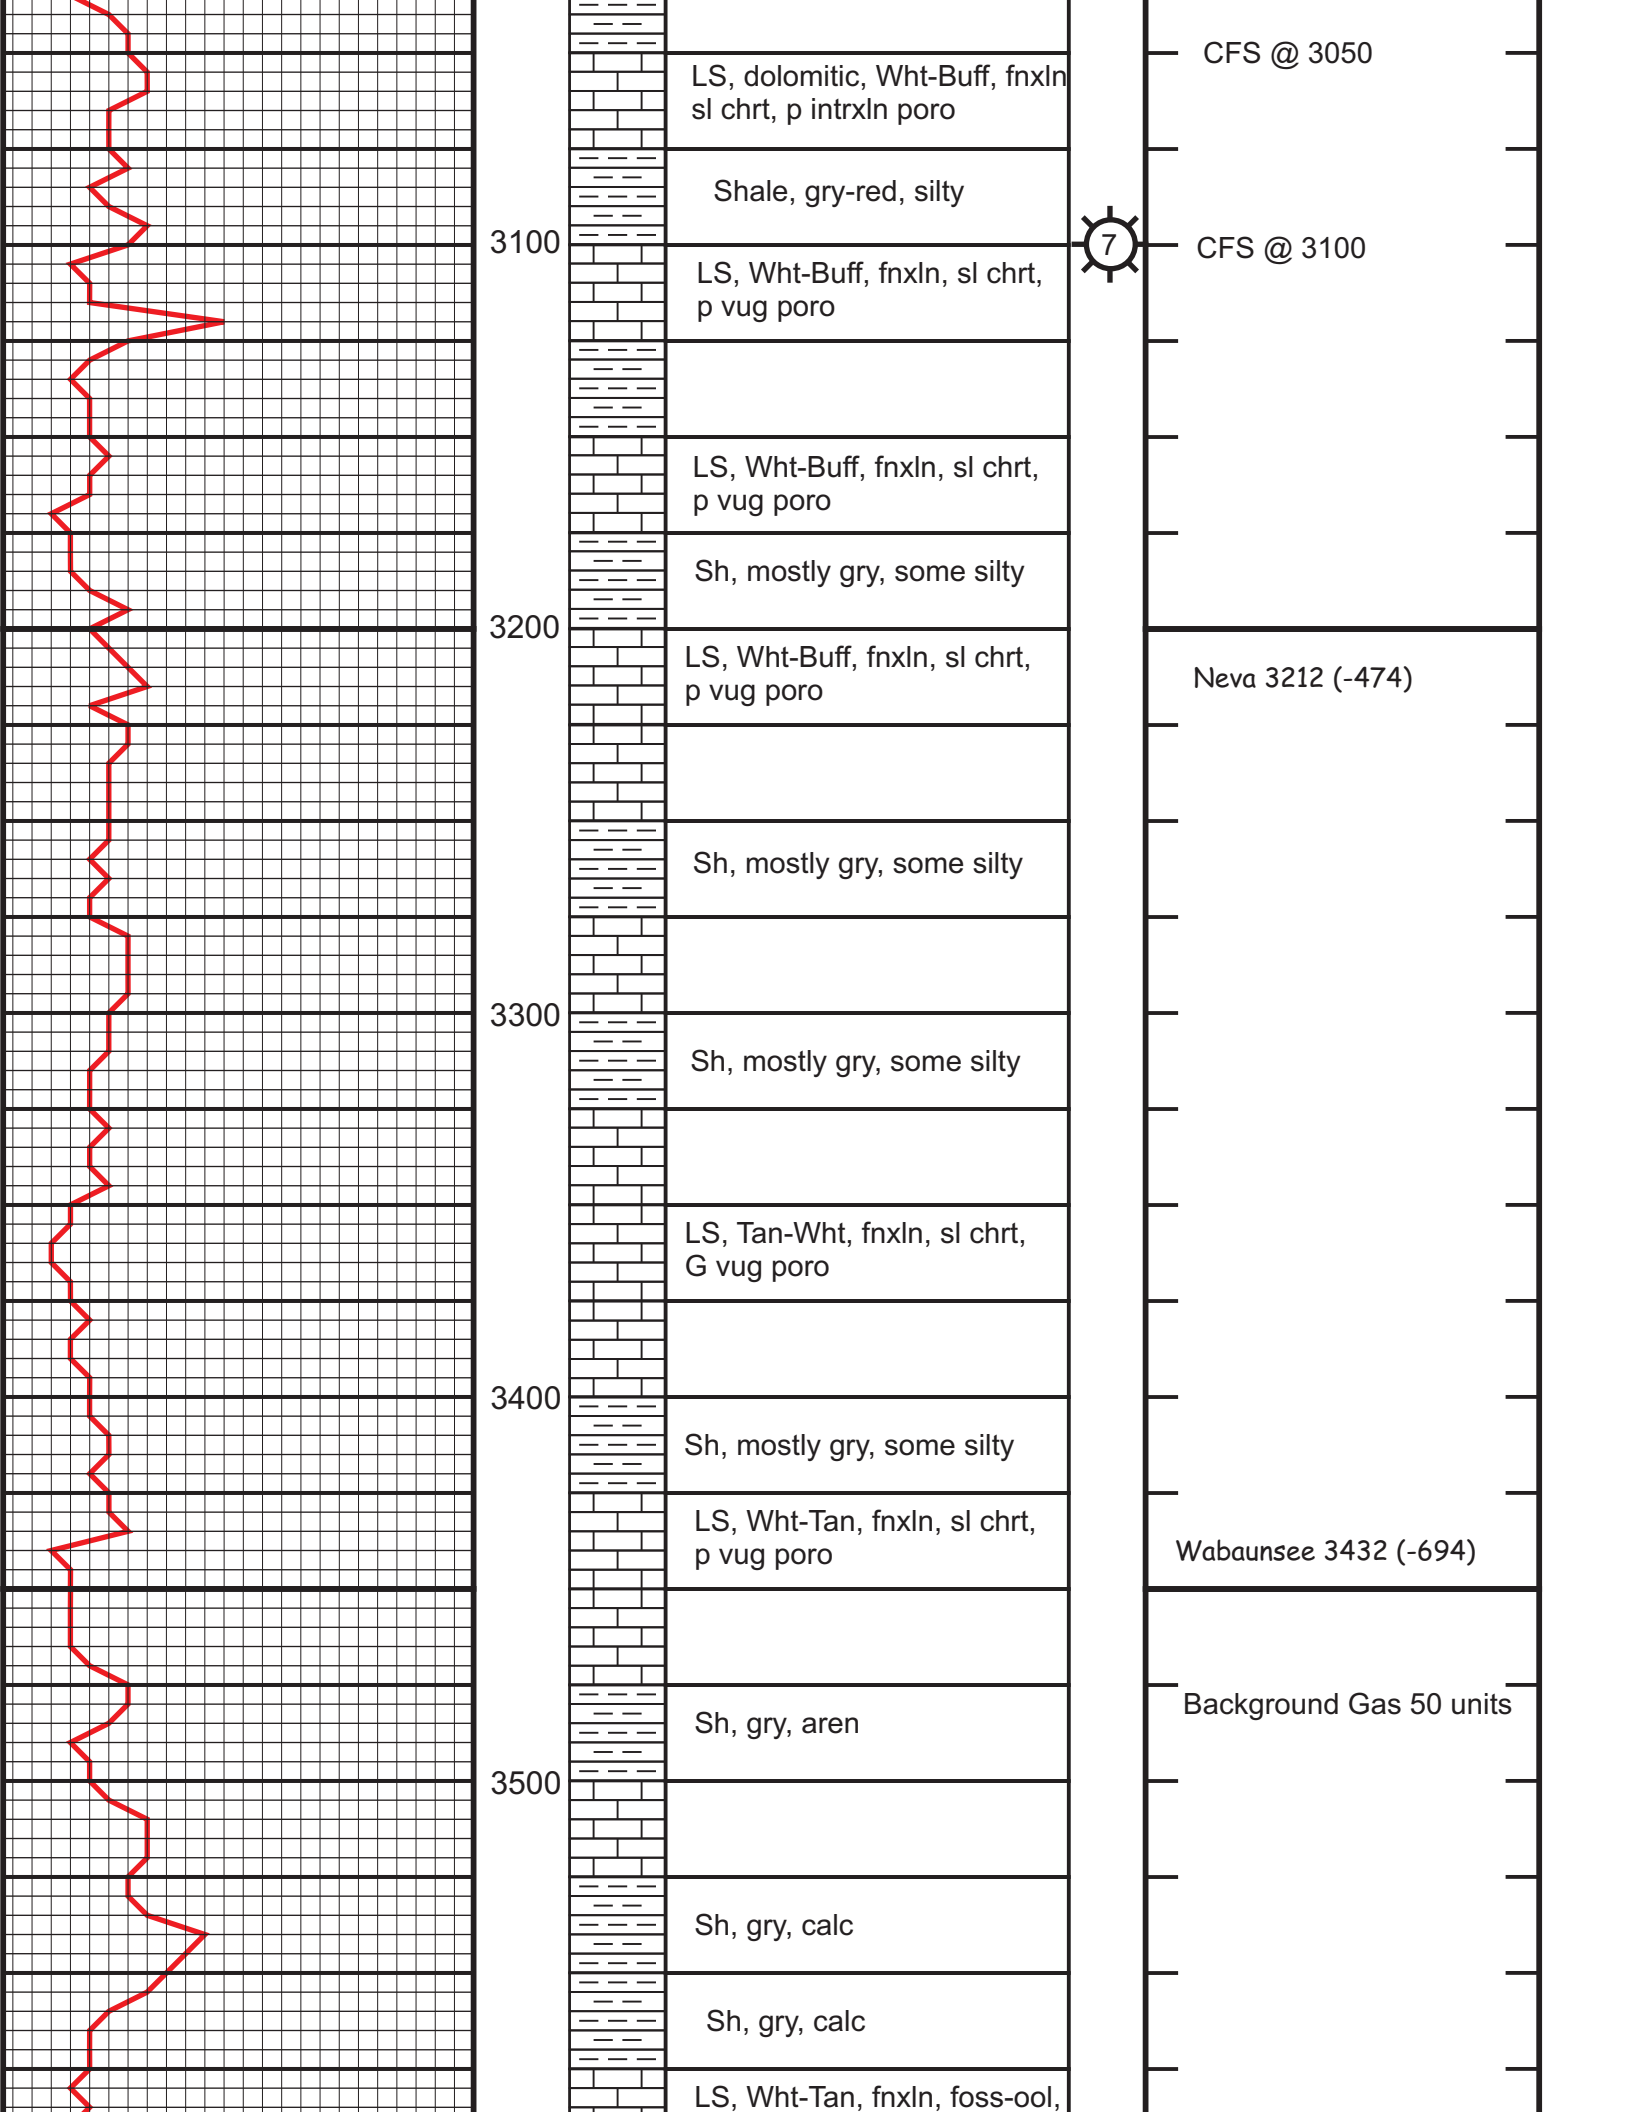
CFS @ 3050

LS, dolomitic, Wht-Buff, fnxln sl chrt, p intrxln poro

Shale, gry-red, silty

3100

7

CFS @ 3100

LS, Wht-Buff, fnxln, sl chrt, p vug poro

LS, Wht-Buff, fnxln, sl chrt, p vug poro

Sh, mostly gry, some silty

3200

LS, Wht-Buff, fnxln, sl chrt, p vug poro

Neva 3212 (-474)

Sh, mostly gry, some silty

3300

Sh, mostly gry, some silty

LS, Tan-Wht, fnxln, sl chrt, G vug poro

3400

Sh, mostly gry, some silty

LS, Wht-Tan, fnxln, sl chrt, p vug poro

Wabaunsee 3432 (-694)

Background Gas 50 units

Sh, gry, aren

3500

Sh, gry, calc

Sh, gry, calc

LS, Wht-Tan, fnxln, foss-ool,